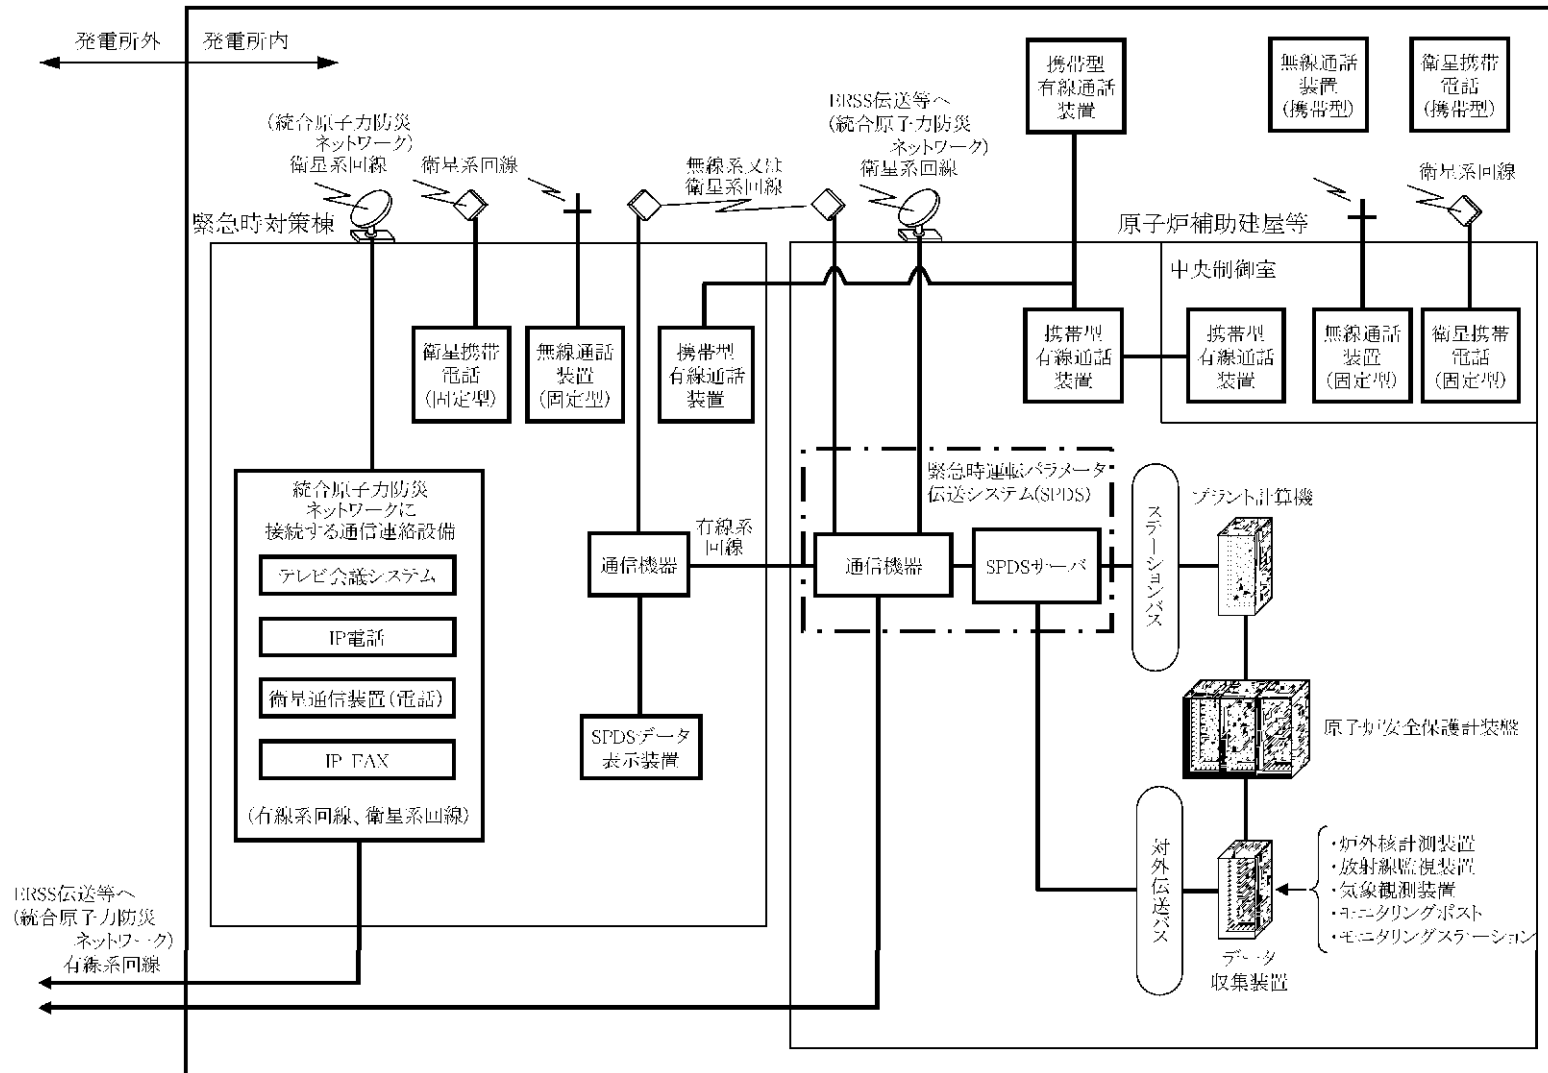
発電所外　発電所内

（統合原子力防災ネットワーク）衛星系回線

衛星系回線

無線系又は衛星系回線

ERSS伝送等へ（統合原子力防災ネットワーク）衛星系回線

携帯型有線通話装置

無線通話装置（携帯型）

衛星携帯電話（携帯型）

衛星系回線

緊急時対策棟

原子炉補助建屋等

中央制御室

衛星携帯電話（固定型）

無線通話装置（固定型）

携帯型有線通話装置

携帯型有線通話装置

携帯型有線通話装置

無線通話装置（固定型）

衛星携帯電話（固定型）

統合原子力防災ネットワークに接続する通信連絡設備

テレビ会議システム

IP電話

衛星通信装置（電話）

IP-FAX

（有線系回線、衛星系回線）

緊急時運転パラメータ伝送システム(SPDS)

有線系回線

通信機器

通信機器

SPDSサーバ

ステーションバス

プラント計算機

SPDSデータ表示装置

原子炉安全保護計装盤

対外伝送バス

・炉外核計測装置
・放射線監視装置
・気象観測装置
・モニタリングポスト
・モニタリングステーション

データ収集装置

ERSS伝送等へ（統合原子力防災ネットワーク）有線系回線